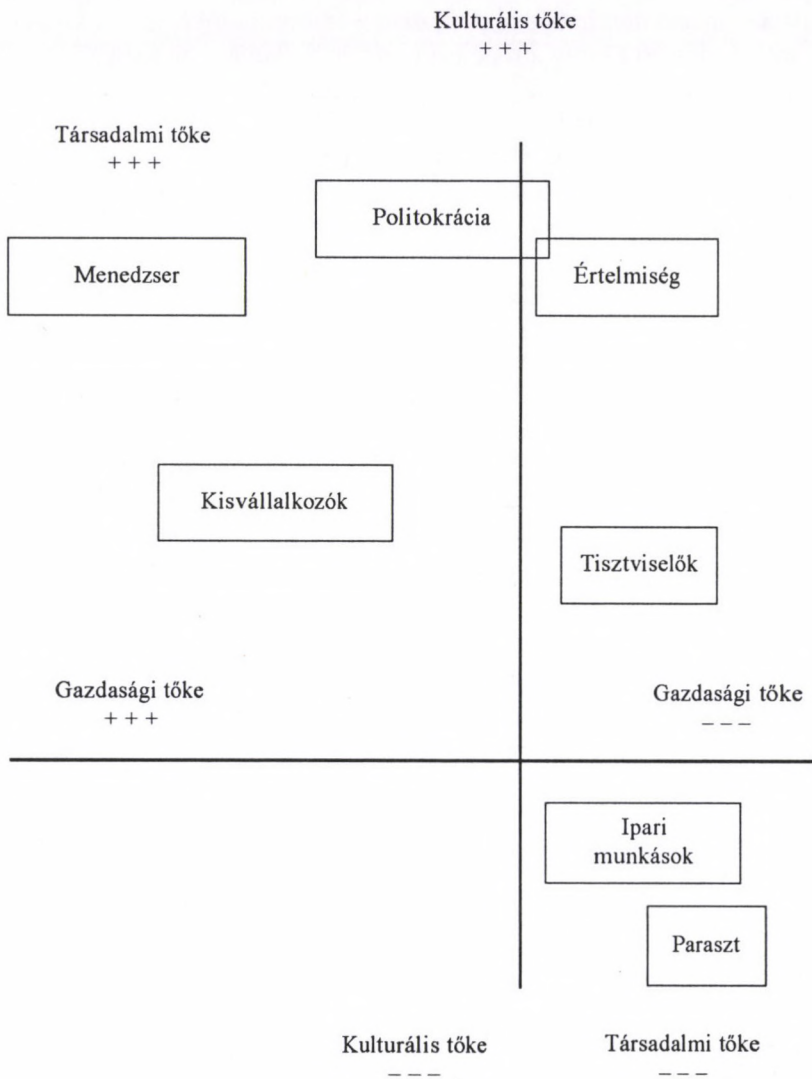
Kulturális tőke
+ + +

Társadalmi tőke
+ + +

Politokrácia

Menedzser

Értelmiség

Kisvállalkozók

Tisztviselők

Gazdasági tőke
+ + +

Gazdasági tőke
– – –

Ipari munkások

Paraszt

Kulturális tőke
– – –

Társadalmi tőke
– – –